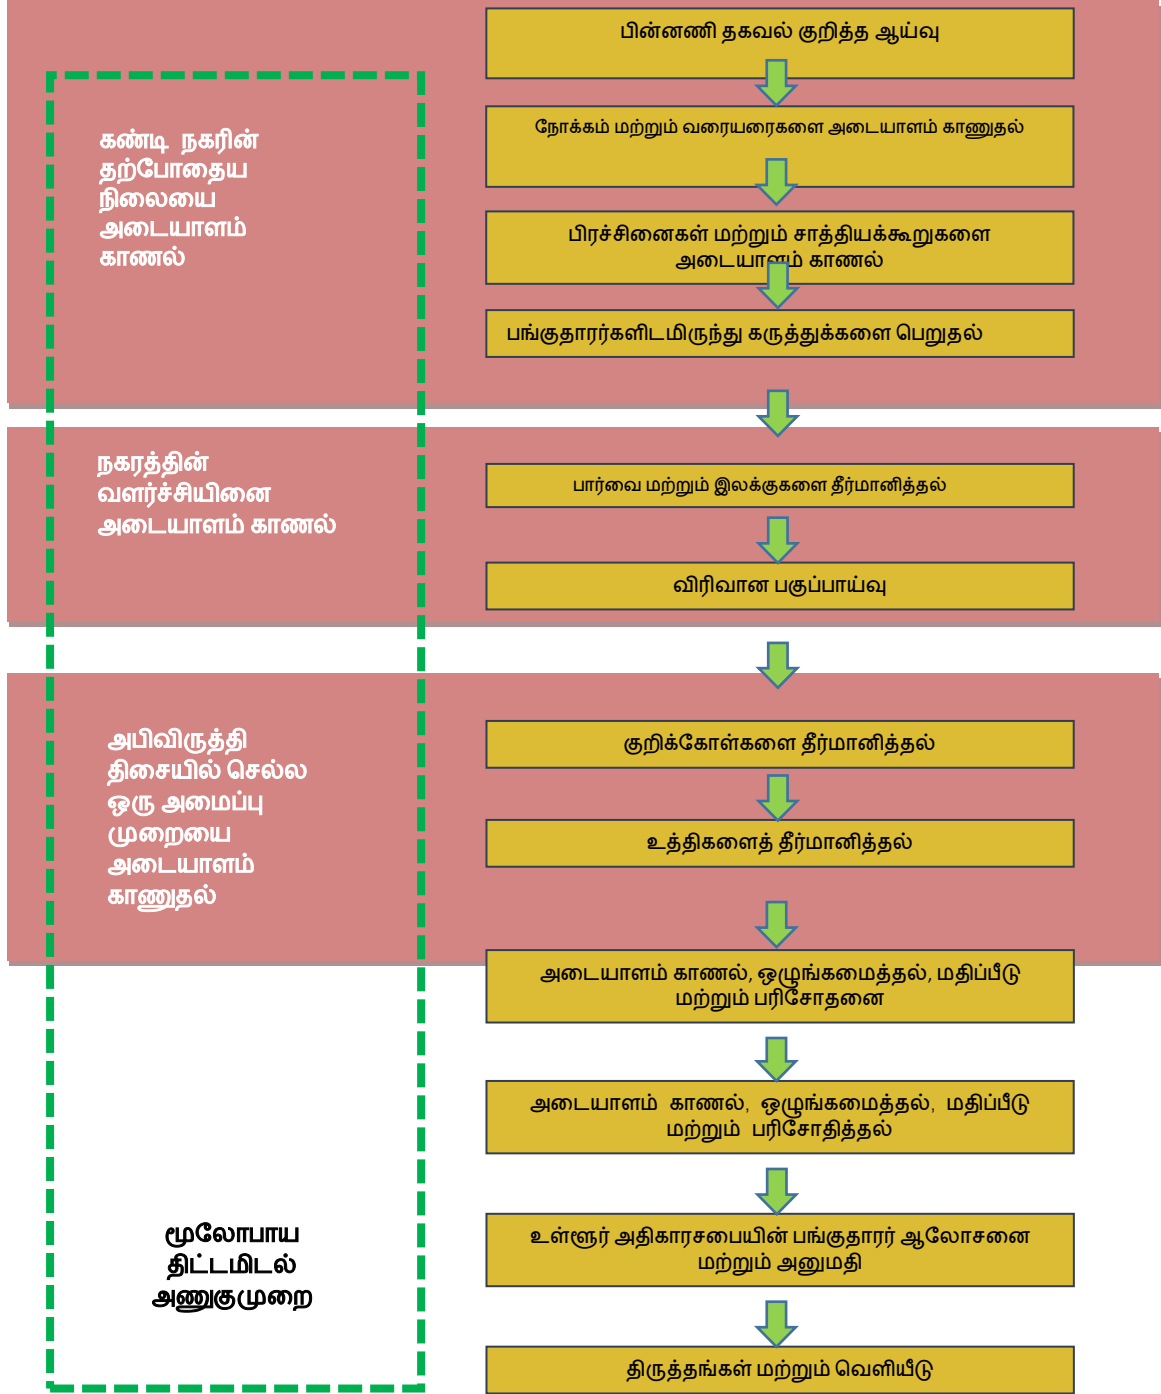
கண்டி நகரின் தற்போதைய நிலையை அடையாளம் காணல்

பின்னணி தகவல் குறித்த ஆய்வு

நோக்கம் மற்றும் வரையரைகளை அடையாளம் காணுதல்

பிரச்சினைகள் மற்றும் சாத்தியக்கூறுகளை அடையாளம் காணல்

பங்குதாரர்களிடமிருந்து கருத்துக்களை பெறுதல்

நகரத்தின் வளர்ச்சியினை அடையாளம் காணல்

பார்வை மற்றும் இலக்குகளை தீர்மானித்தல்

விரிவான பகுப்பாய்வு

அபிவிருத்தி திசையில் செல்ல ஒரு அமைப்பு முறையை அடையாளம் காணுதல்

குறிக்கோள்களை தீர்மானித்தல்

உத்திகளைத் தீர்மானித்தல்

அடையாளம் காணல், ஒழுங்கமைத்தல், மதிப்பீடு மற்றும் பரிசோதனை

அடையாளம் காணல், ஒழுங்கமைத்தல், மதிப்பீடு மற்றும் பரிசோதித்தல்

மூலோபாய திட்டமிடல் அணுகுமுறை

உள்ளூர் அதிகாரசபையின் பங்குதாரர் ஆலோசனை மற்றும் அனுமதி

திருத்தங்கள் மற்றும் வெளியீடு